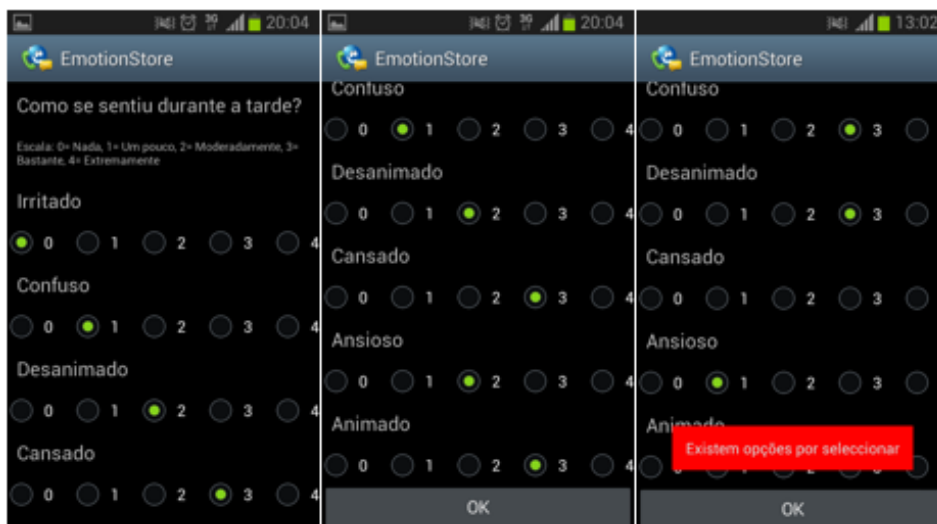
20:04

EmotionStore

Como se sentiu durante a tarde?

Escala: 0= Nada, 1= Um pouco, 2= Moderadamente, 3= Bastante, 4= Extremamente

Irritado

0 1 2 3 4

Confuso

0 1 2 3 4

Desanimado

0 1 2 3 4

Cansado

0 1 2 3 4

20:04

EmotionStore

Confuso

0 1 2 3 4

Desanimado

0 1 2 3 4

Cansado

0 1 2 3 4

Ansioso

0 1 2 3 4

Animado

0 1 2 3 4

OK

13:02

EmotionStore

Confuso

0 1 2 3

Desanimado

0 1 2 3

Cansado

0 1 2 3

Ansioso

0 1 2 3

Animado

Existem opções por seleccionar

OK